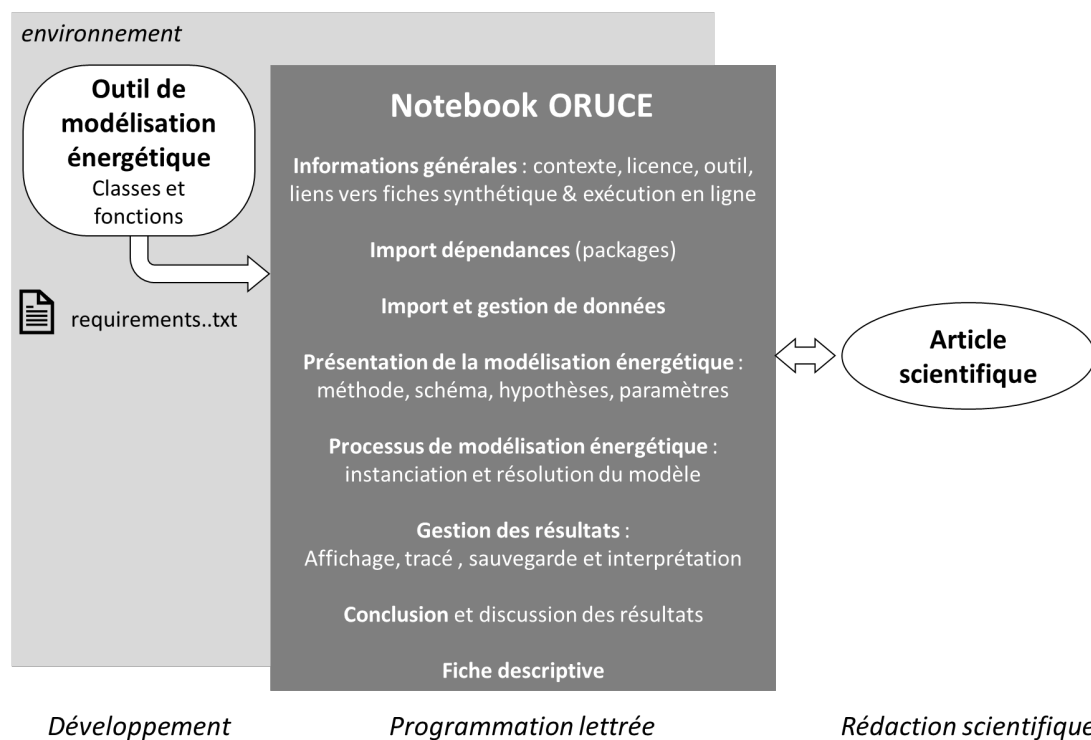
environnement

Outil de modélisation énergétique
Classes et fonctions

requirements..txt

Notebook ORUCE

Informations générales : contexte, licence, outil, liens vers fiches synthétique & exécution en ligne

Import dépendances (packages)

Import et gestion de données

Présentation de la modélisation énergétique : méthode, schéma, hypothèses, paramètres

Processus de modélisation énergétique : instanciation et résolution du modèle

Gestion des résultats : Affichage, tracé , sauvegarde et interprétation

Conclusion et discussion des résultats

Fiche descriptive

Article scientifique

Développement

Programmation lettrée

Rédaction scientifique